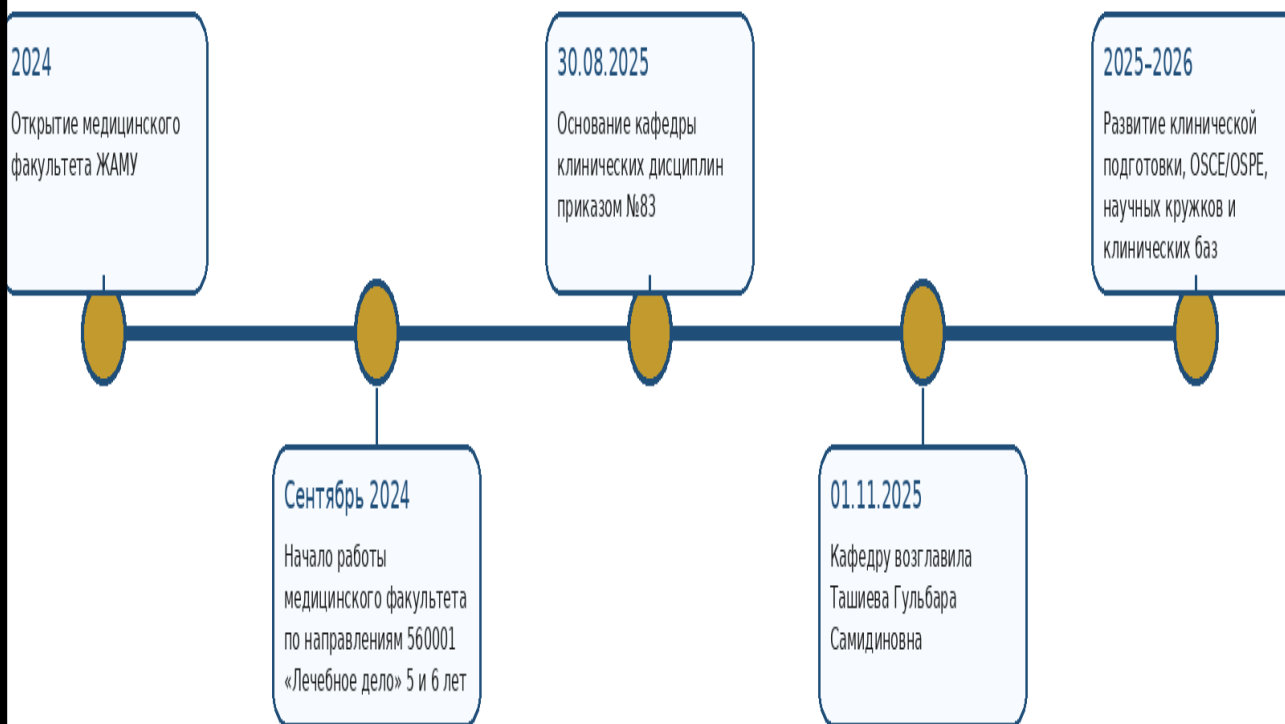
2024

Открытие медицинского факультета ЖАМУ

30.08.2025

Основание кафедры клинических дисциплин приказом №83

2025–2026

Развитие клинической подготовки, OSCE/OSPE, научных кружков и клинических баз

Сентябрь 2024

Начало работы медицинского факультета по направлениям 560001 «Лечебное дело» 5 и 6 лет

01.11.2025

Кафедру возглавила Ташиева Гульбара Самидиновна